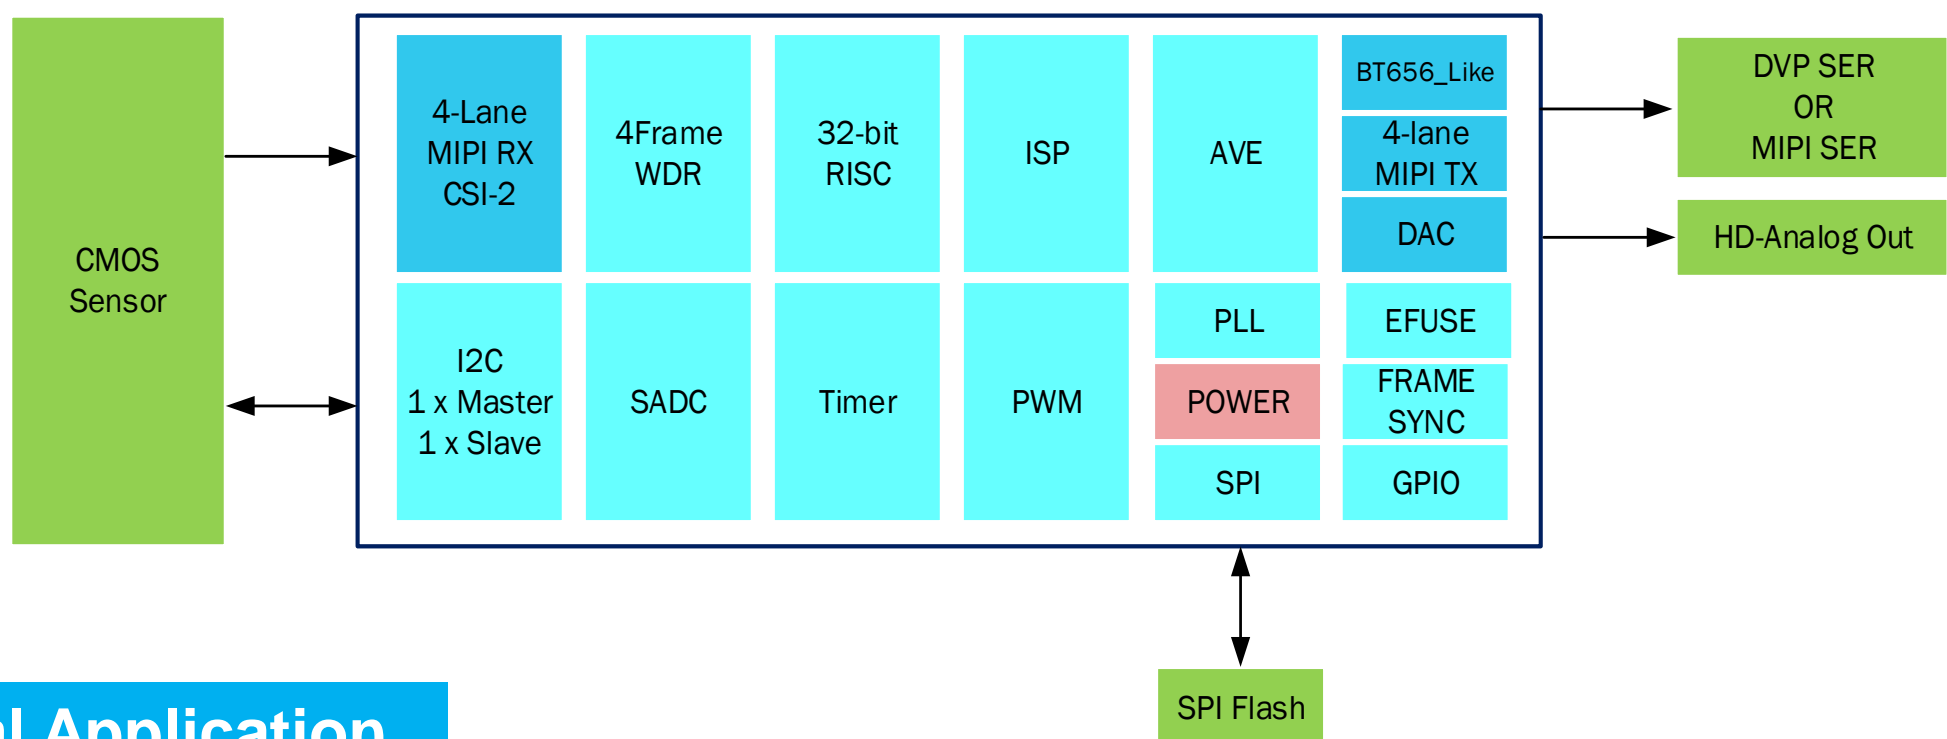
CMOS Sensor

4-Lane MIPI RX CSI-2

4Frame WDR

32-bit RISC

ISP

AVE

BT656_Like

4-lane MIPI TX

DAC

I2C 1 x Master 1 x Slave

SADC

Timer

PWM

PLL

EFUSE

POWER

FRAME SYNC

SPI

GPIO

DVP SER OR MIPI SER

HD-Analog Out

SPI Flash

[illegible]l Application